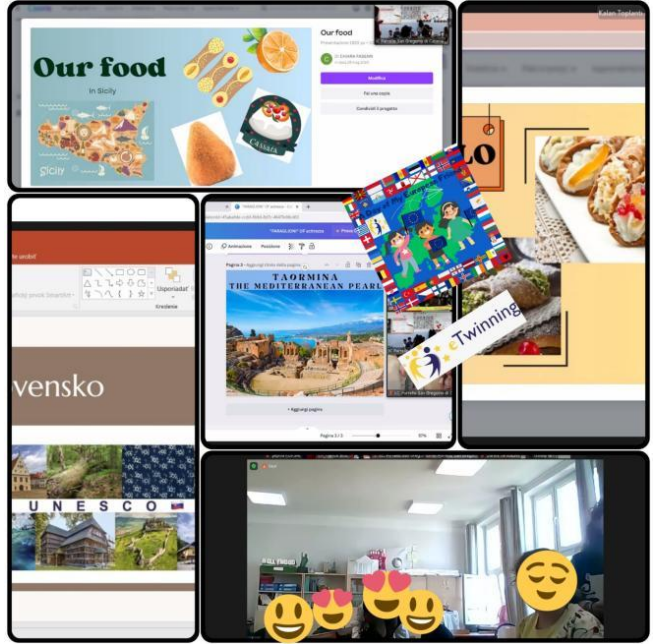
Our food

In Sicily

Sicily

Cassata

Our food

Modifica

Fai una copia

Condividi il progetto

Kalan Toplanti

LO

vensko

UNESCO

Usporiadať

Animazione

Posizione

TAORMINA
THE MEDITERRANEAN PEARL

+ Aggiungi pagina

Pagina 3 / 3

eTwinning